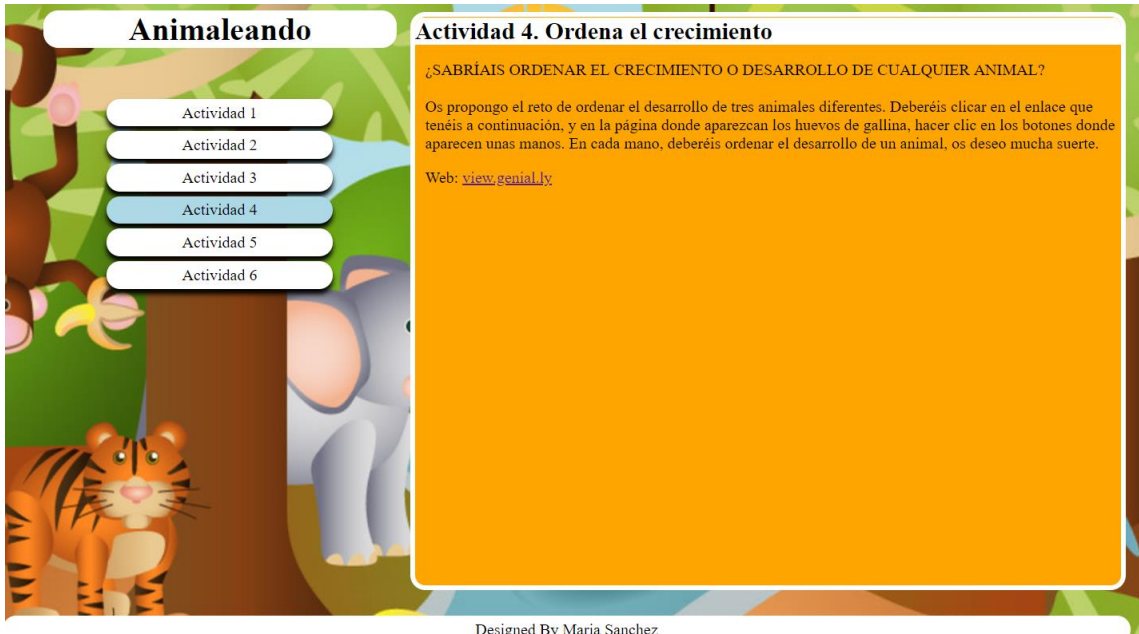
Animaleando

Actividad 1
Actividad 2
Actividad 3
Actividad 4
Actividad 5
Actividad 6

Actividad 4. Ordena el crecimiento

¿SABRÍAIS ORDENAR EL CRECIMIENTO O DESARROLLO DE CUALQUIER ANIMAL?

Os propongo el reto de ordenar el desarrollo de tres animales diferentes. Deberéis clicar en el enlace que tenéis a continuación, y en la página donde aparezcan los huevos de gallina, hacer clic en los botones donde aparecen unas manos. En cada mano, deberéis ordenar el desarrollo de un animal, os deseo mucha suerte.

Web: view.genial.ly

Designed By Maria Sanchez